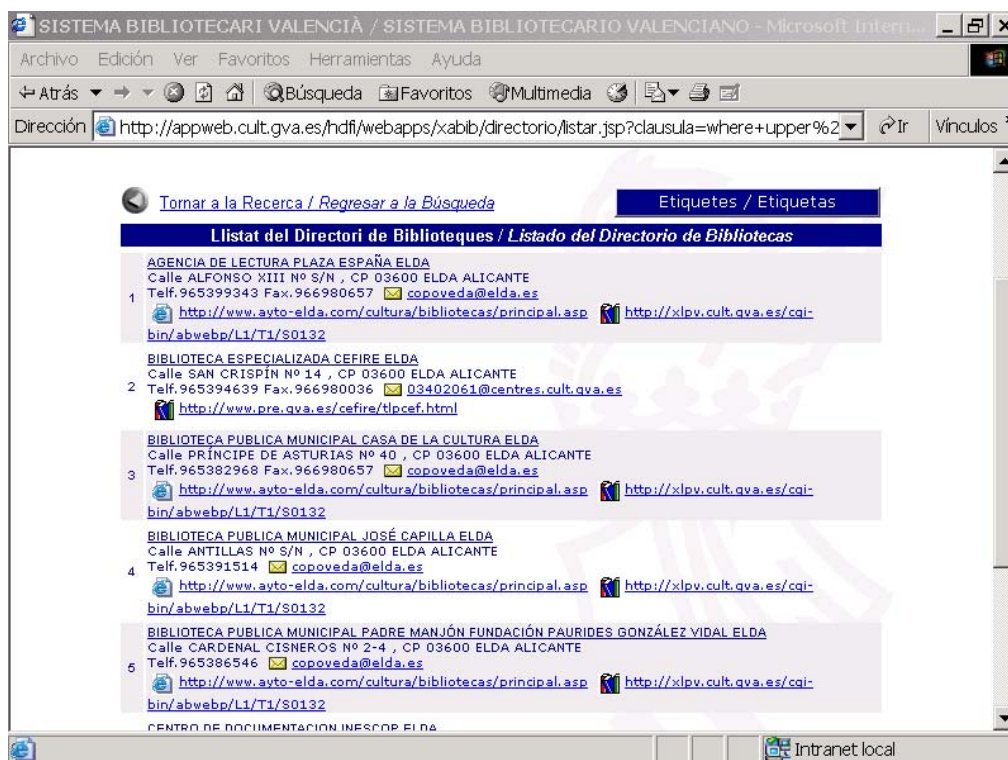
SISTEMA BIBLIOTECARI VALENCIÀ / SISTEMA BIBLIOTECARIO VALENCIANO - Microsoft Intern...

Archivo Edición Ver Favoritos Herramientas Ayuda

Atrás Búsqueda Favoritos Multimedia

Dirección http://appweb.cult.gva.es/hdfi/webapps/xabib/directorio/listar.jsp?clausula=where+upper%2 Ir Vínculos

Tornar a la Recerca / Regresar a la Búsqueda

Etiquetes / Etiquetas

Llistat del Directori de Biblioteques / Listado del Directorio de Bibliotecas

1 AGENCIA DE LECTURA PLAZA ESPAÑA ELDA
Calle ALFONSO XIII Nº S/N , CP 03600 ELDA ALICANTE
Telf.965399343 Fax.966980657 copoveda@elda.es
http://www.ayto-elda.com/cultura/bibliotecas/principal.asp http://xlpv.cult.gva.es/cgi-bin/abwebp/L1/T1/S0132

2 BIBLIOTECA ESPECIALIZADA CEFIRE ELDA
Calle SAN CRISPÍN Nº 14 , CP 03600 ELDA ALICANTE
Telf.965394639 Fax.966980036 03402061@centres.cult.gva.es
http://www.pre.gva.es/cefire/tlpcef.html

3 BIBLIOTECA PUBLICA MUNICIPAL CASA DE LA CULTURA ELDA
Calle PRÍNCIPE DE ASTURIAS Nº 40 , CP 03600 ELDA ALICANTE
Telf.965382968 Fax.966980657 copoveda@elda.es
http://www.ayto-elda.com/cultura/bibliotecas/principal.asp http://xlpv.cult.gva.es/cgi-bin/abwebp/L1/T1/S0132

4 BIBLIOTECA PUBLICA MUNICIPAL JOSÉ CAPILLA ELDA
Calle ANTILLAS Nº S/N , CP 03600 ELDA ALICANTE
Telf.965391514 copoveda@elda.es
http://www.ayto-elda.com/cultura/bibliotecas/principal.asp http://xlpv.cult.gva.es/cgi-bin/abwebp/L1/T1/S0132

5 BIBLIOTECA PUBLICA MUNICIPAL PADRE MANJÓN FUNDACIÓN PAURIDES GONZÁLEZ VIDAL ELDA
Calle CARDENAL CISNEROS Nº 2-4 , CP 03600 ELDA ALICANTE
Telf.965386546 copoveda@elda.es
http://www.ayto-elda.com/cultura/bibliotecas/principal.asp http://xlpv.cult.gva.es/cgi-bin/abwebp/L1/T1/S0132

CENTRO DE DOCUMENTACION INESCOP ELDA

Intranet local